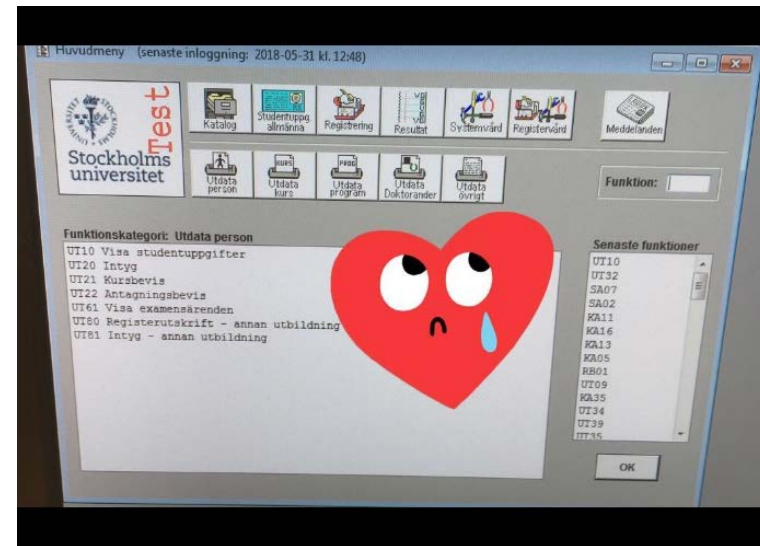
Huvudmeny (senaste inloggning: 2018-05-31 kl. 12:48)

Test
Stockholms universitet

Katalog
Studentuppg. allmänna
Registrering
Resultat
Systemvård
Registervård
Meddelanden

Utdata person
Utdata kurs
Utdata program
Utdata Doktorander
Utdata övrigt

Funktion:

Funktionskategori: Utdata person
UT10 Visa studentuppgifter
UT20 Intyg
UT21 Kursbevis
UT22 Antagningsbevis
UT61 Visa examensärenden
UT80 Registerutskrift - annan utbildning
UT81 Intyg - annan utbildning

Senaste funktioner
UT10
UT32
SA07
SA02
KA11
KA16
KA13
KA05
RB01
UT09
KA35
UT34
UT39
UT35

OK